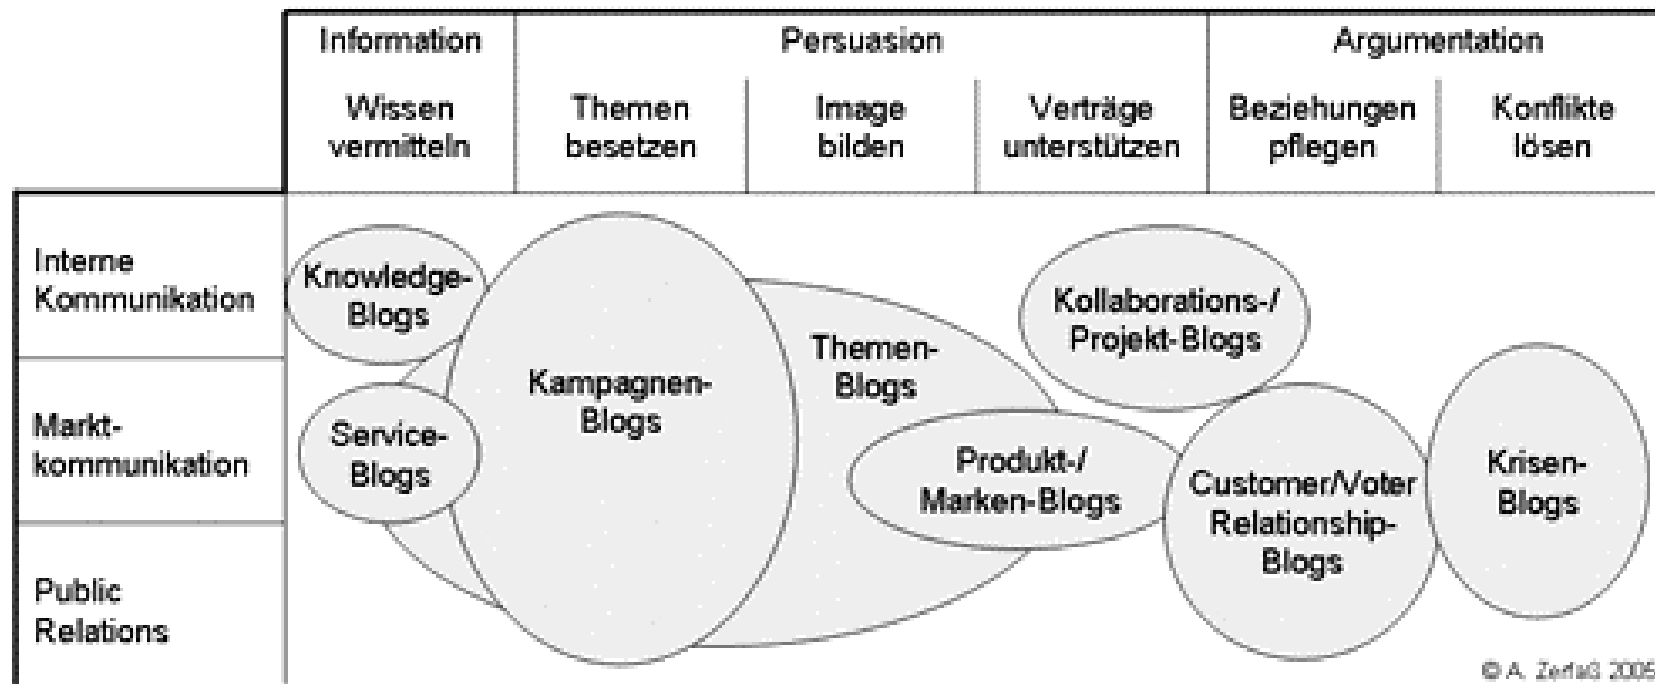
| | Information | Persuasion | | | Argumentation | |
|---|---|---|---|---|---|---|
| | Wissen vermitteln | Themen besetzen | Image bilden | Verträge unterstützen | Beziehungen pflegen | Konflikte lösen |
| Interne Kommunikation | | | | | | |
| Markt-kommunikation | | | | | | |
| Public Relations | | | | | | |

Knowledge-Blogs

Service-Blogs

Kampagnen-Blogs

Themen-Blogs

Kollaborations-/ Projekt-Blogs

Produkt-/ Marken-Blogs

Customer/Voter Relationship-Blogs

Krisen-Blogs

© A. Zerfaß 2005